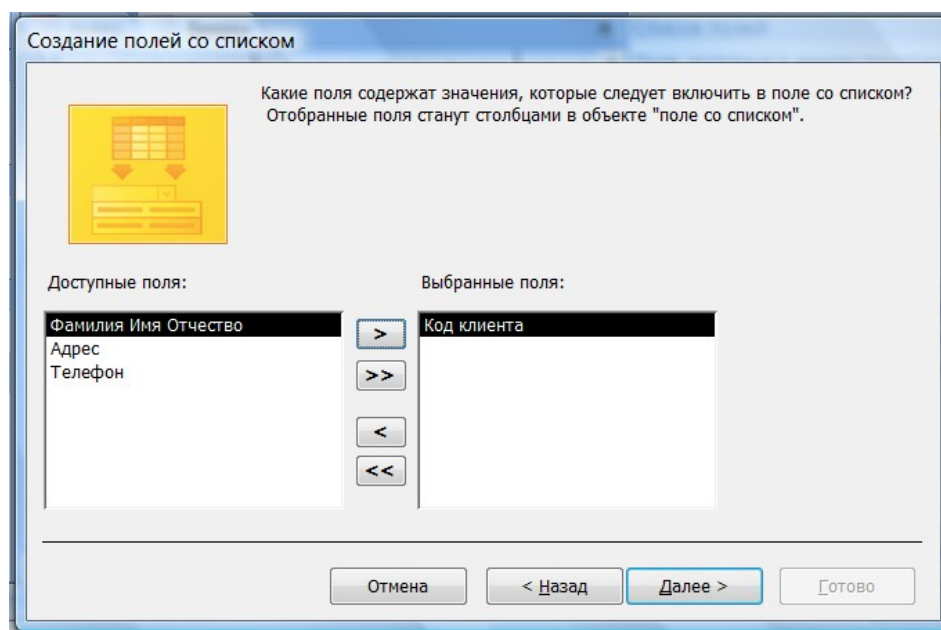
Создание полей со списком

Какие поля содержат значения, которые следует включить в поле со списком? Отобранные поля станут столбцами в объекте "поле со списком".

Доступные поля:

Фамилия Имя Отчество
Адрес
Телефон

>
>>
<
<<

Выбранные поля:

Код клиента

Отмена
< Назад
Далее >
Готово